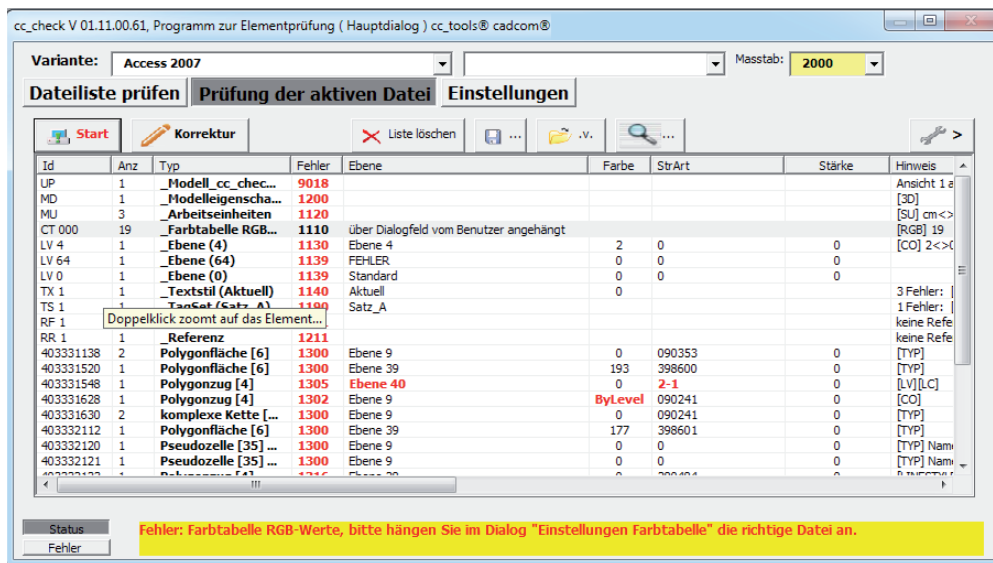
cc_check V 01.11.00.61, Programm zur Elementprüfung ( Hauptdialog ) cc_tools® cadcom®

Variante: Access 2007

Masstab: 2000

Dateiliste prüfen | Prüfung der aktiven Datei | Einstellungen

Start | Korrektur | Liste löschen | ... | .v. | ... | >

| Id | Anz | Typ | Fehler | Ebene | Farbe | StrArt | Stärke | Hinweis |
|---|---|---|---|---|---|---|---|---|
| UP | 1 | _Modell_cc_chec... | 9018 | | | | | Ansicht 1 a |
| MD | 1 | _Modelleigenscha... | 1200 | | | | | [3D] |
| MU | 3 | _Arbeitseinheiten | 1120 | | | | | [SU] cm<> |
| CT 000 | 19 | _Farbtabelle RGB... | 1110 | über Dialogfeld vom Benutzer angehängt | | | | [RGB] 19 |
| LV 4 | 1 | _Ebene (4) | 1130 | Ebene 4 | 2 | 0 | 0 | [CO] 2<>( |
| LV 64 | 1 | _Ebene (64) | 1139 | FEHLER | 0 | 0 | 0 | |
| LV 0 | 1 | _Ebene (0) | 1139 | Standard | 0 | 0 | 0 | |
| TX 1 | 1 | _Textstil (Aktuell) | 1140 | Aktuell | 0 | | | 3 Fehler: |
| TS 1 | 1 | _TagSet (Satz_A) | 1190 | Satz_A | | | | 1 Fehler: |
| RF 1 | | | | | | | | keine Refe |
| RR 1 | 1 | _Referenz | 1211 | | | | | keine Refe |
| 403331138 | 2 | Polygonfläche [6] | 1300 | Ebene 9 | 0 | 090353 | 0 | [TYP] |
| 403331520 | 1 | Polygonfläche [6] | 1300 | Ebene 39 | 193 | 398600 | 0 | [TYP] |
| 403331548 | 1 | Polygonzug [4] | 1305 | Ebene 40 | 0 | 2-1 | 0 | [LV][LC] |
| 403331628 | 1 | Polygonzug [4] | 1302 | Ebene 9 | ByLevel | 090241 | 0 | [CO] |
| 403331630 | 2 | komplexe Kette [... | 1300 | Ebene 9 | 0 | 090241 | 0 | [TYP] |
| 403332112 | 1 | Polygonfläche [6] | 1300 | Ebene 39 | 177 | 398601 | 0 | [TYP] |
| 403332120 | 1 | Pseudozelle [35] ... | 1300 | Ebene 9 | 0 | 0 | 0 | [TYP] Nam |
| 403332121 | 1 | Pseudozelle [35] ... | 1300 | Ebene 9 | 0 | 0 | 0 | [TYP] Nam |

Doppelklick zoomt auf das Element...

Status
Fehler

Fehler: Farbtabelle RGB-Werte, bitte hängen Sie im Dialog "Einstellungen Farbtabelle" die richtige Datei an.